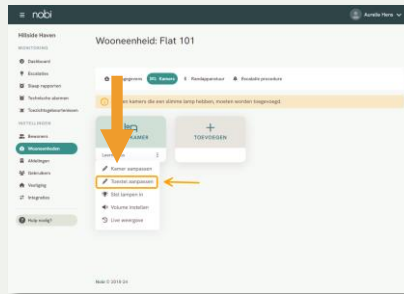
≡ nobi

Aurelie Hens

Hillside Haven

MONITORING

Dashboard

Excaliebs

Slaap rapporten

Technische alarmen

Toezichtgebeurtenissen

INSTELLINGEN

Bewoners

Wooneenheden

Afdelingen

Gebruikers

Verlichting

Integraties

Help nodig?

Wooneenheid: Flat 101

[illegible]gegevens

Kamers

Randapparatuur

Escalatie procedure

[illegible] en kamers die een slimme lamp hebben, moeten worden toegevoegd.

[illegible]KAMER

+
TOEVOEGEN

Kamer aanpassen

Toestel aanpassen

Stel lampen in

Volume instellen

Live weergave

Nobi © 2019-24